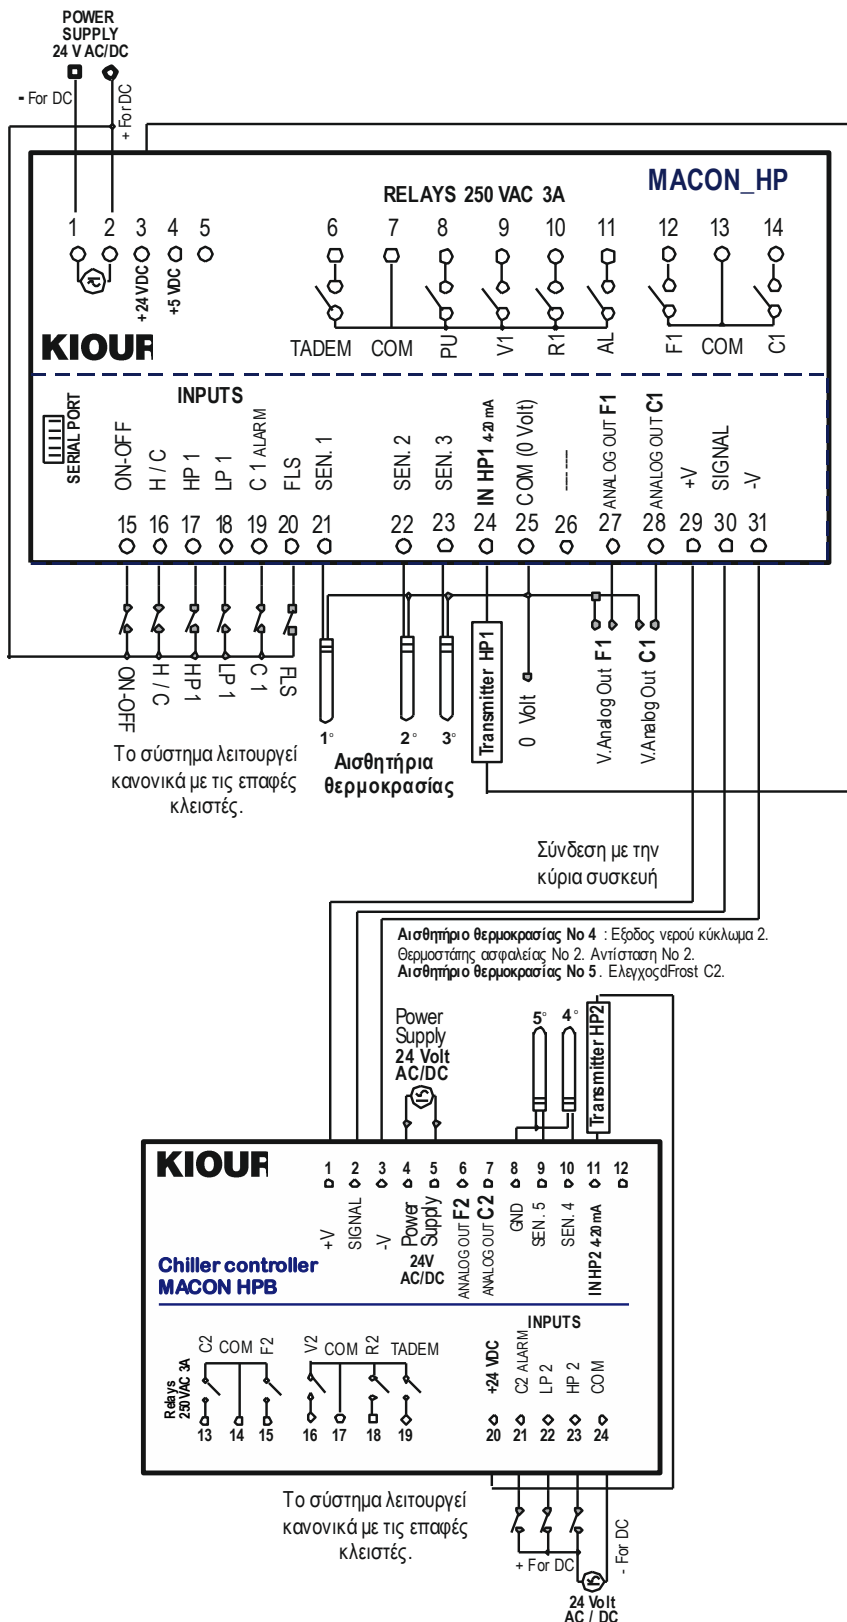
POWER SUPPLY 24 V AC/DC

- For DC
+ For DC

MACON_HP

RELAYS 250 VAC 3A

1 2 3 4 5 6 7 8 9 10 11 12 13 14

+24 VDC
+5 VDC

KIOUR

TADEM COM PU V1 R1 AL F1 COM C1

INPUTS

SERIAL PORT

ON-OFF H / C HP 1 LP 1 C 1 ALARM FLS SEN. 1 SEN. 2 SEN. 3 IN HP1 4-20 mA COM (0 Volt) --- ANALOG OUT F1 ANALOG OUT C1 +V SIGNAL -V

15 16 17 18 19 20 21 22 23 24 25 26 27 28 29 30 31

ON-OFF H / C HP 1 LP 1 C 1 FLS

1° 2° 3°

Transmitter HP1

0 Volt

V.Analog Out F1
V.Analog Out C1

Το σύστημα λειτουργεί κανονικά με τις επαφές κλειστές.

Αισθητήρια θερμοκρασίας

Σύνδεση με την κύρια συσκευή

Αισθητήριο θερμοκρασίας Νο 4 : Εξοδος νερού κύκλωμα 2. Θερμοστάτης ασφαλείας Νο 2. Αντίσταση Νο 2.
Αισθητήριο θερμοκρασίας Νο 5. ΕλεγχοςdFrost C2.

Power Supply 24 Volt AC/DC

5° 4°

Transmitter HP2

KIOUR

1 2 3 4 5 6 7 8 9 10 11 12

+V SIGNAL -V Power Supply 24V AC/DC ANALOG OUT F2 ANALOG OUT C2 GND SEN. 5 SEN. 4 IN HP2 4-20 mA

Chiller controller
MACON HPB

INPUTS

Relays 250 VAC 3A

C2 COM F2 V2 COM R2 TADEM

+24 VDC C2 ALARM LP 2 HP 2 COM

13 14 15 16 17 18 19 20 21 22 23 24

Το σύστημα λειτουργεί κανονικά με τις επαφές κλειστές.

+ For DC
- For DC

24 Volt AC / DC